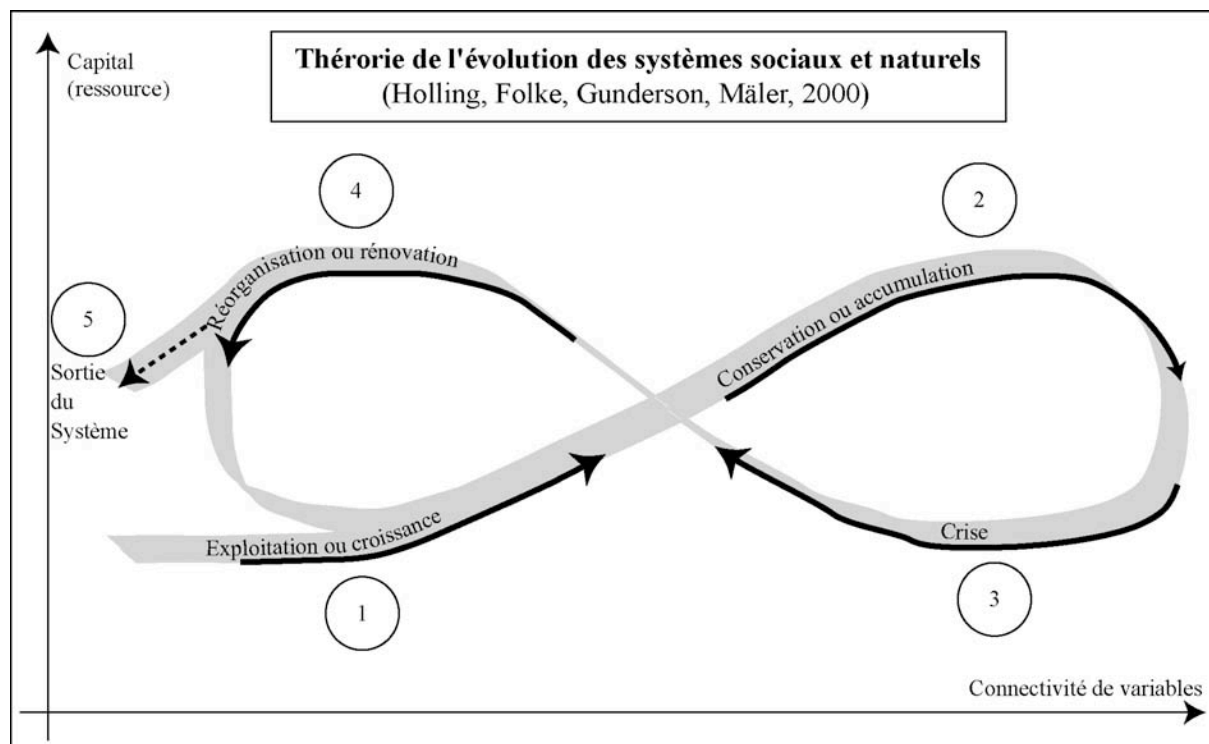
Capital
(ressource)

**Thérorie de l'évolution des systèmes sociaux et naturels**
(Holling, Folke, Gunderson, Mäler, 2000)

4

2

Réorganisation ou rénovation

5

Conservation ou accumulation

Sortie
du
Système

Exploitation ou croissance

Crise

1

3

Connectivité de variables